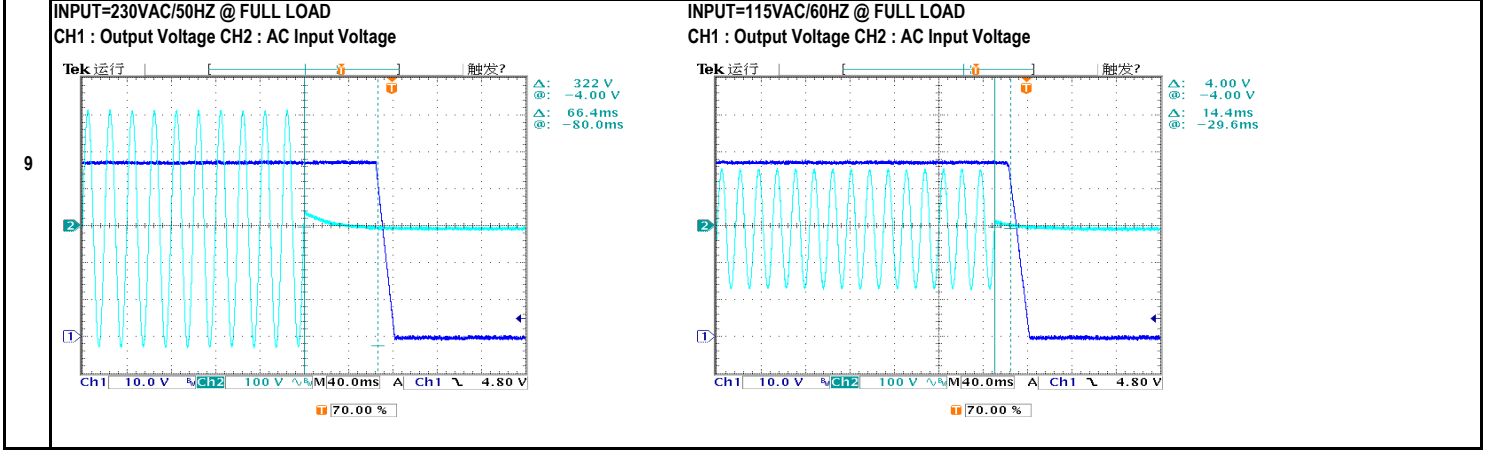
9

INPUT=230VAC/50HZ @ FULL LOAD
CH1 : Output Voltage CH2 : AC Input Voltage

Tek 运行 触发?

Δ: 322 V
@: -4.00 V
Δ: 66.4ms
@: -80.0ms

2
1

Ch1 10.0 V Ch2 100 V M 40.0ms A Ch1 ⌝ 4.80 V
T 70.00 %

INPUT=115VAC/60HZ @ FULL LOAD
CH1 : Output Voltage CH2 : AC Input Voltage

Tek 运行 触发?

Δ: 4.00 V
@: -4.00 V
Δ: 14.4ms
@: -29.6ms

2
1

Ch1 10.0 V Ch2 100 V M 40.0ms A Ch1 ⌝ 4.80 V
T 70.00 %